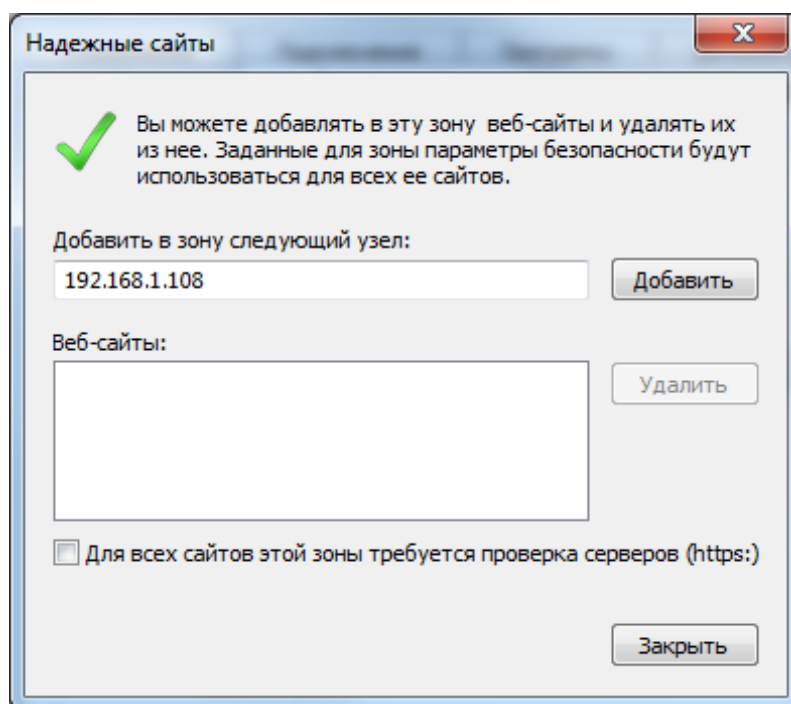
Надежные сайты

Вы можете добавлять в эту зону веб-сайты и удалять их из нее. Заданные для зоны параметры безопасности будут использоваться для всех ее сайтов.

Добавить в зону следующий узел:

192.168.1.108

Добавить

Веб-сайты:

Удалить

Для всех сайтов этой зоны требуется проверка серверов (https:)

Закрыть